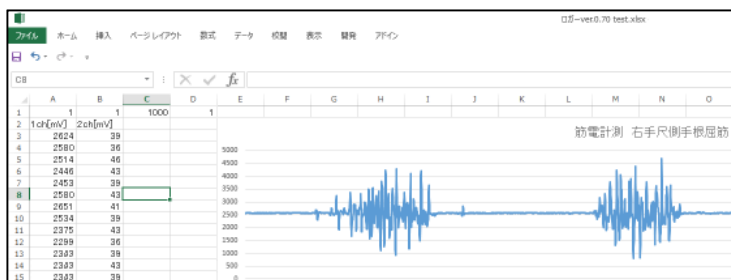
ロガーver.0.70 test.xlsx

ファイル ホーム 挿入 ページレイアウト 数式 データ 校閲 表示 開発 アドイン

C8

fx

| | A | B | C | D | E | F | G | H | I | J | K | L | M | N | O |
|---|---|---|---|---|---|---|---|---|---|---|---|---|---|---|---|
| 1 | 1 | 1 | 1000 | 1 | | | | | | | | | | | |
| 2 | 1ch[mV] | 2ch[mV] | | | | | | | | | | | | | |
| 3 | 2624 | 39 | | | | | | | | | | | | | |
| 4 | 2580 | 36 | | | | | | | | | | | | | |
| 5 | 2514 | 46 | | | | | | | | | | | | | |
| 6 | 2446 | 43 | | | | | | | | | | | | | |
| 7 | 2453 | 39 | | | | | | | | | | | | | |
| 8 | 2580 | 43 | | | | | | | | | | | | | |
| 9 | 2651 | 41 | | | | | | | | | | | | | |
| 10 | 2534 | 39 | | | | | | | | | | | | | |
| 11 | 2375 | 43 | | | | | | | | | | | | | |
| 12 | 2299 | 36 | | | | | | | | | | | | | |
| 13 | 2303 | 39 | | | | | | | | | | | | | |
| 14 | 2303 | 43 | | | | | | | | | | | | | |
| 15 | 2343 | 39 | | | | | | | | | | | | | |

筋電計測 右手尺側手根屈筋

5000
4500
4000
3500
3000
2500
2000
1500
1000
500
0